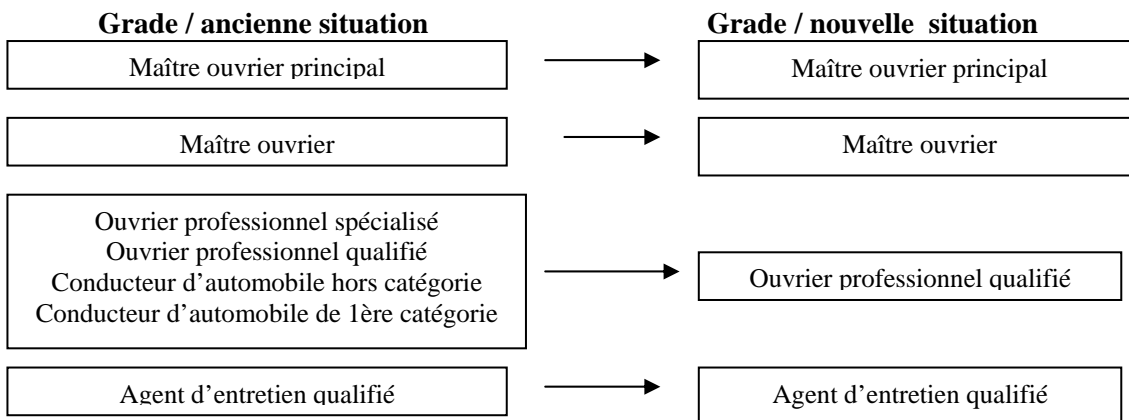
Grade / ancienne situation

Maître ouvrier principal

Maître ouvrier

Ouvrier professionnel spécialisé
Ouvrier professionnel qualifié
Conducteur d'automobile hors catégorie
Conducteur d'automobile de 1ère catégorie

Agent d'entretien qualifié

Grade / nouvelle situation

Maître ouvrier principal

Maître ouvrier

Ouvrier professionnel qualifié

Agent d'entretien qualifié